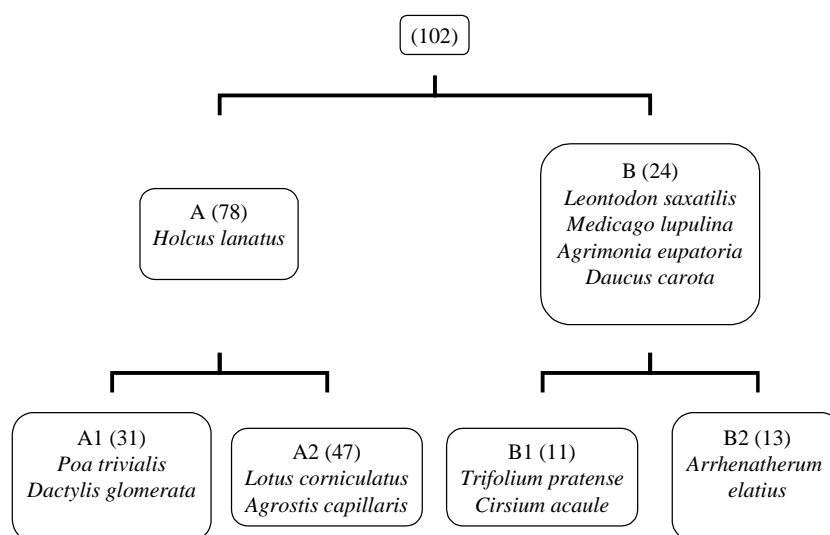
(102)

A (78)
Holcus lanatus

B (24)
Leontodon saxatilis
Medicago lupulina
Agrimonia eupatoria
Daucus carota

A1 (31)
Poa trivialis
Dactylis glomerata

A2 (47)
Lotus corniculatus
Agrostis capillaris

B1 (11)
Trifolium pratense
Cirsium acaule

B2 (13)
Arrhenatherum
elatius